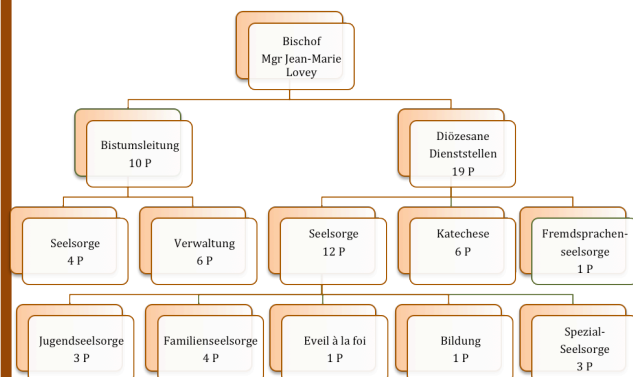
Bischof
Mgr Jean-Marie Lovey

Bistumsleitung
10 P

Diözesane Dienststellen
19 P

Seelsorge
4 P

Verwaltung
6 P

Seelsorge
12 P

Katechese
6 P

Fremdsprachenseelsorge
1 P

Jugendseelsorge
3 P

Familienseelsorge
4 P

Eveil à la foi
1 P

Bildung
1 P

Spezial-Seelsorge
3 P